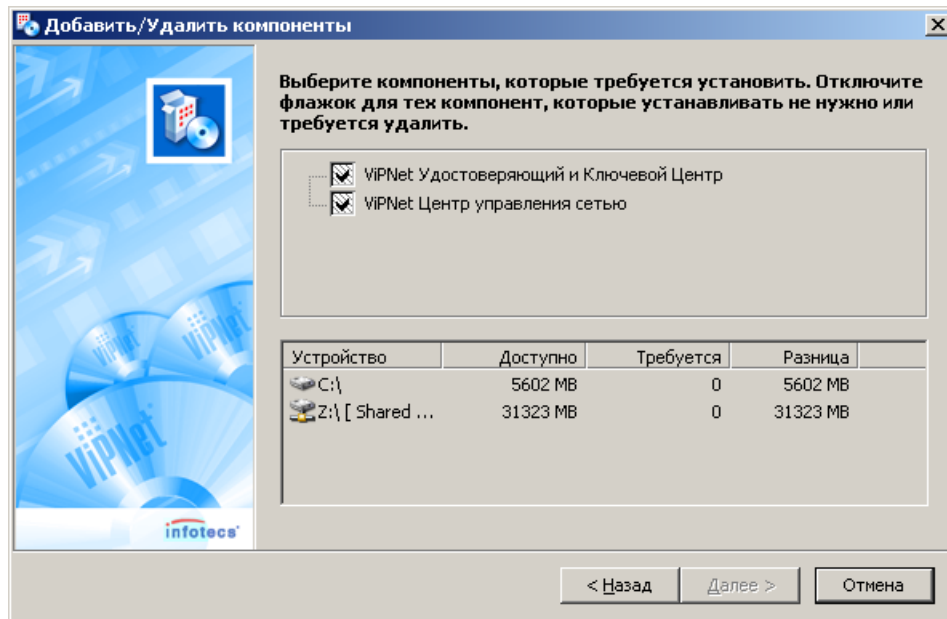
Добавить/Удалить компоненты

Выберите компоненты, которые требуется установить. Отключите флажок для тех компонент, которые устанавливать не нужно или требуется удалить.

ViPNet Удостоверяющий и Ключевой Центр
ViPNet Центр управления сетью

| Устройство | Доступно | Требуется | Разница |
|---|---|---|---|
| C:\ | 5602 MB | 0 | 5602 MB |
| Z:\ [ Shared ... | 31323 MB | 0 | 31323 MB |

ViPNet
ViPNet
ViPNet
infotecs

< Назад
Далее >
Отмена